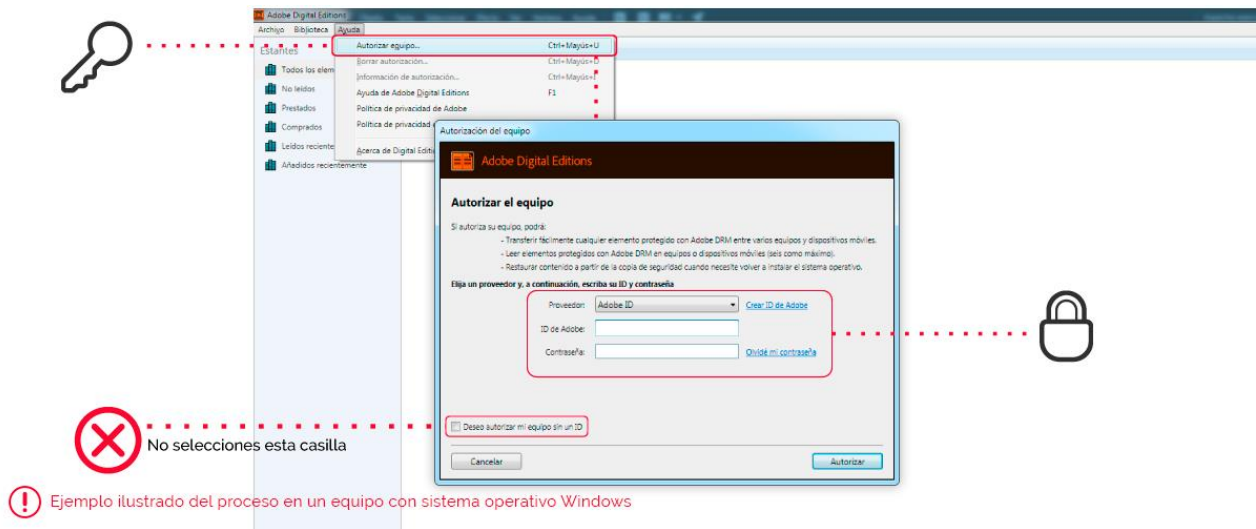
Adobe Digital Editions
Archivo Biblioteca Ayuda

Autorizar equipo... Ctrl+Mayús+U
Borrar autorización... Ctrl+Mayús+D
Información de autorización... Ctrl+Mayús+I
Ayuda de Adobe Digital Editions F1
Política de privacidad de Adobe
Política de privacidad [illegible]
Acerca de Digital Editi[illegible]

Estantes
Todos los elem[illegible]
No leídos
Prestados
Comprados
Leídos reciente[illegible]
Añadidos recientemente

Autorización del equipo
Adobe Digital Editions
Autorizar el equipo
Si autoriza su equipo, podrá:
- Transferir fácilmente cualquier elemento protegido con Adobe DRM entre varios equipos y dispositivos móviles.
- Leer elementos protegidos con Adobe DRM en equipos o dispositivos móviles (seis como máximo).
- Restaurar contenido a partir de la copia de seguridad cuando necesite volver a instalar el sistema operativo.
Elija un proveedor y, a continuación, escriba su ID y contraseña
Proveedor: Adobe ID Crear ID de Adobe
ID de Adobe:
Contraseña: Olvidé mi contraseña
Deseo autorizar mi equipo sin un ID
Cancelar
Autorizar

No selecciones esta casilla

Ejemplo ilustrado del proceso en un equipo con sistema operativo Windows